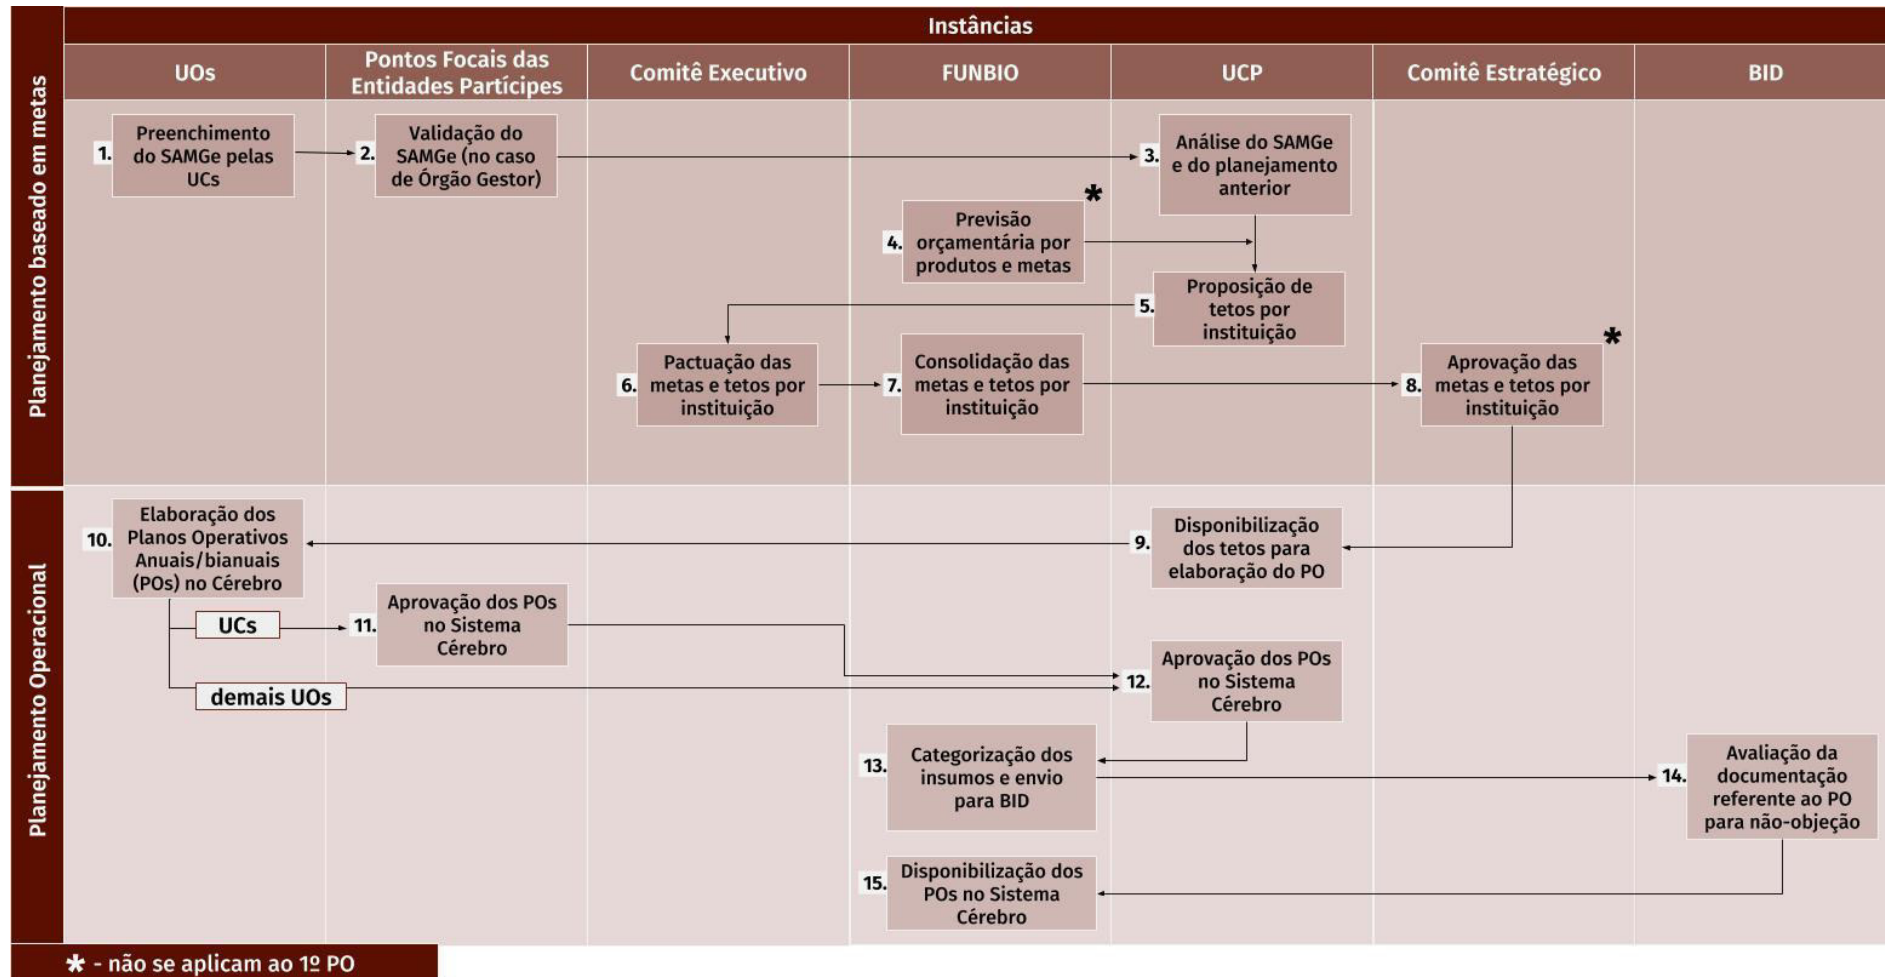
Instâncias

UOs | Pontos Focais das Entidades Partícipes | Comitê Executivo | FUNBIO | UCP | Comitê Estratégico | BID

Planejamento baseado em metas

1. Preenchimento do SAMGe pelas UCs

2. Validação do SAMGe (no caso de Órgão Gestor)

3. Análise do SAMGe e do planejamento anterior

4. Previsão orçamentária por produtos e metas *

5. Proposição de tetos por instituição

6. Pactuação das metas e tetos por instituição

7. Consolidação das metas e tetos por instituição

8. Aprovação das metas e tetos por instituição *

Planejamento Operacional

9. Disponibilização dos tetos para elaboração do PO

10. Elaboração dos Planos Operativos Anuais/bianuais (POs) no Cérebro

UCs

11. Aprovação dos POs no Sistema Cérebro

demais UOs

12. Aprovação dos POs no Sistema Cérebro

13. Categorização dos insumos e envio para BID

14. Avaliação da documentação referente ao PO para não-objeção

15. Disponibilização dos POs no Sistema Cérebro

* - não se aplicam ao 1º PO